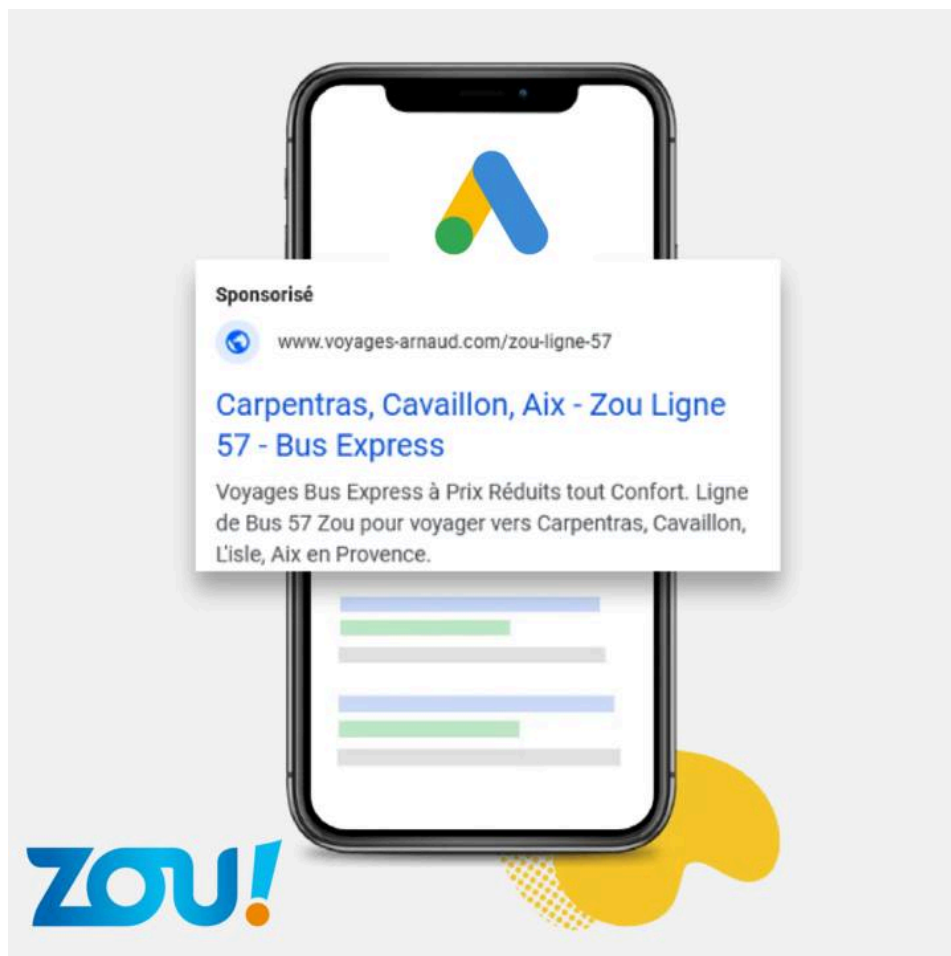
Sponsorisé

www.voyages-arnaud.com/zou-ligne-57

Carpentras, Cavaillon, Aix - Zou Ligne 57 - Bus Express

Voyages Bus Express à Prix Réduits tout Confort. Ligne de Bus 57 Zou pour voyager vers Carpentras, Cavaillon, L'isle, Aix en Provence.

ZOU!